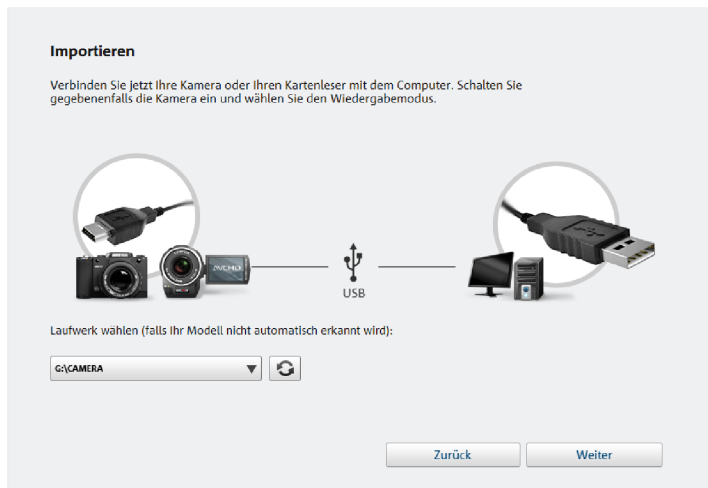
Importieren

Verbinden Sie jetzt Ihre Kamera oder Ihren Kartenleser mit dem Computer. Schalten Sie gegebenenfalls die Kamera ein und wählen Sie den Wiedergabemodus.

AVCHD

USB

Laufwerk wählen (falls Ihr Modell nicht automatisch erkannt wird):

G:\CAMERA

Zurück

Weiter